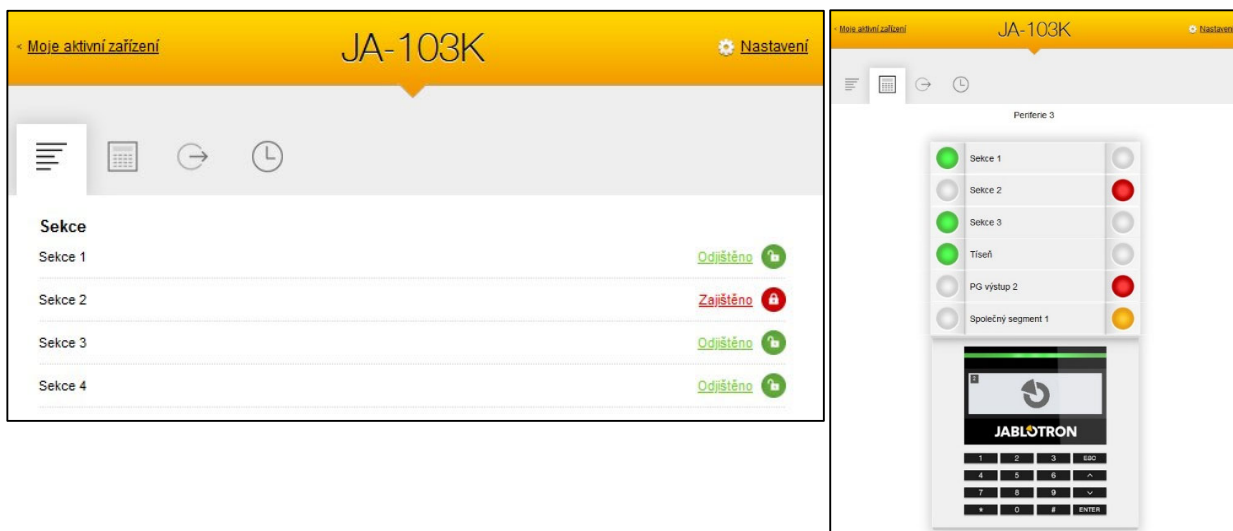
< Moje aktivní zařízení

JA-103K

Nastavení

Sekce

Sekce 1 Odjištěno

Sekce 2 Zajištěno

Sekce 3 Odjištěno

Sekce 4 Odjištěno

< Moje aktivní zařízení

JA-103K

Nastavení

Periferie 3

Sekce 1

Sekce 2

Sekce 3

Tíseň

PG výstup 2

Společný segment 1

JABLOTRON

| 1 | 2 | 3 | ESC |
|---|---|---|---|
| 4 | 5 | 6 | ^ |
| 7 | 8 | 9 | v |
| * | 0 | # | ENTER |